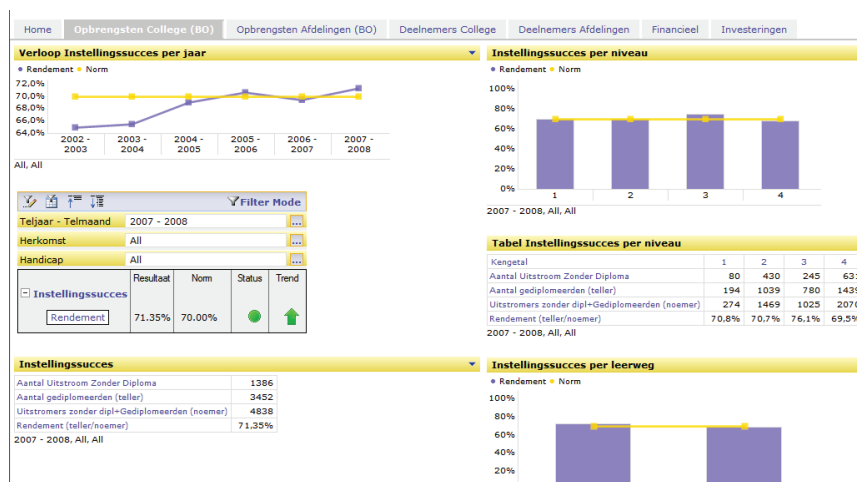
Home | Opbrengsten College (BO) | Opbrengsten Afdelingen (BO) | Deelnemers College | Deelnemers Afdelingen | Financieel | Investeringen

Verloop Instellingssucces per jaar

• Rendement • Norm

72,0%
70,0%
68,0%
66,0%
64,0%

2002 - 2003
2003 - 2004
2004 - 2005
2005 - 2006
2006 - 2007
2007 - 2008

All, All

Filter Mode

| Teljaar - Telmaand | 2007 - 2008 |
|---|---|
| Herkomst | All |
| Handicap | All |

| | Resultaat | Norm | Status | Trend |
|---|---|---|---|---|
| Instellingssucces | | | | |
| Rendement | 71.35% | 70.00% | | |

Instellingssucces

| Aantal Uitstroom Zonder Diploma | 1386 |
|---|---|
| Aantal gediplomeerden (teller) | 3452 |
| Uitstromers zonder dipl+Gediplomeerden (noemer) | 4838 |
| Rendement (teller/noemer) | 71,35% |

2007 - 2008, All, All

Instellingssucces per niveau

• Rendement • Norm

100%
80%
60%
40%
20%
0%

1
2
3
4

2007 - 2008, All, All

Tabel Instellingssucces per niveau

| Kengetal | 1 | 2 | 3 | 4 |
|---|---|---|---|---|
| Aantal Uitstroom Zonder Diploma | 80 | 430 | 245 | 63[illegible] |
| Aantal gediplomeerden (teller) | 194 | 1039 | 780 | 143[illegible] |
| Uitstromers zonder dipl+Gediplomeerden (noemer) | 274 | 1469 | 1025 | 207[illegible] |
| Rendement (teller/noemer) | 70,8% | 70,7% | 76,1% | 69,5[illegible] |

2007 - 2008, All, All

Instellingssucces per leerweg

• Rendement • Norm

100%
80%
60%
40%
20%